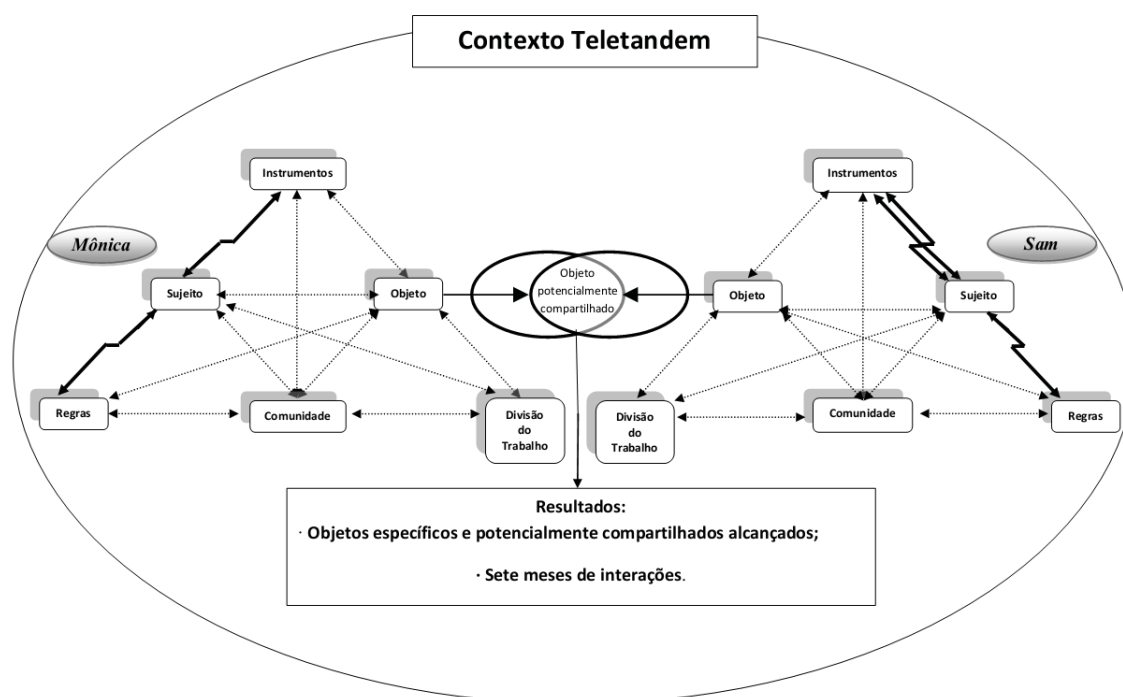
Contexto Teletandem

Mônica

Instrumentos

Sujeito

Objeto

Regras

Comunidade

Divisão do Trabalho

Objeto potencialmente compartilhado

Sam

Instrumentos

Objeto

Sujeito

Divisão do Trabalho

Comunidade

Regras

Resultados:
· Objetos específicos e potencialmente compartilhados alcançados;

· Sete meses de interações.